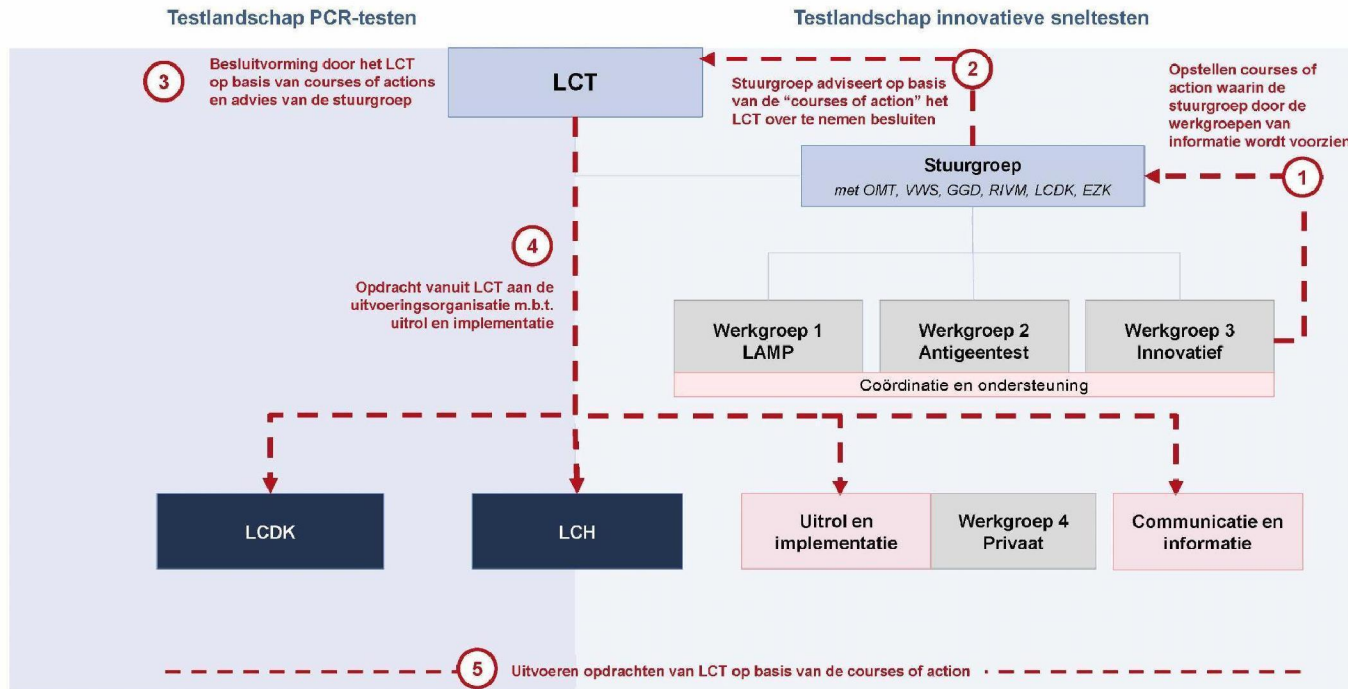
Testlandschap PCR-testen

Testlandschap innovatieve sneltesten

3 Besluitvorming door het LCT op basis van courses of actions en advies van de stuurgroep

LCT

2 Stuurgroep adviseert op basis van de "courses of action" het LCT over te nemen besluiten

Opstellen courses of action waarin de stuurgroep door de werkgroepen van informatie wordt voorzien

Stuurgroep
met OMT, VWS, GGD, RIVM, LCDK, EZK

1

4 Opdracht vanuit LCT aan de uitvoeringsorganisatie m.b.t. uitrol en implementatie

Werkgroep 1 LAMP

Werkgroep 2 Antigeentest

Werkgroep 3 Innovatief

Coördinatie en ondersteuning

LCDK

LCH

Uitrol en implementatie

Werkgroep 4 Privaat

Communicatie en informatie

5 Uitvoeren opdrachten van LCT op basis van de courses of action